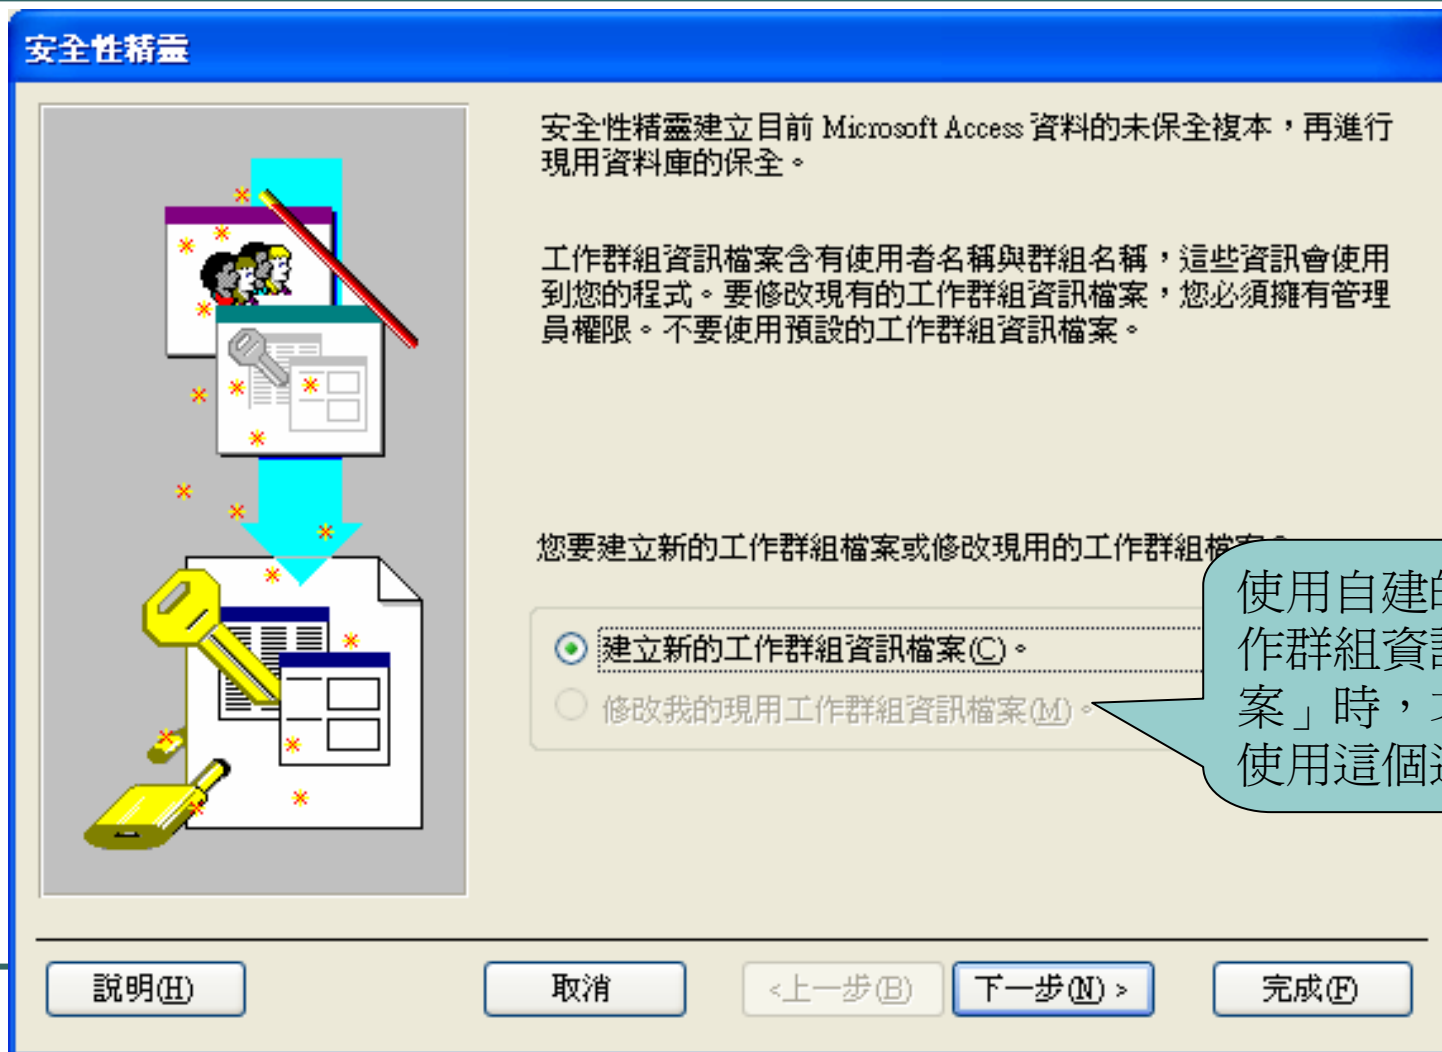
安全性精靈

安全性精靈建立目前 Microsoft Access 資料的未保全複本，再進行現用資料庫的保全。

工作群組資訊檔案含有使用者名稱與群組名稱，這些資訊會使用到您的程式。要修改現有的工作群組資訊檔案，您必須擁有管理員權限。不要使用預設的工作群組資訊檔案。

您要建立新的工作群組檔案或修改現用的工作群組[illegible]

建立新的工作群組資訊檔案(C)。

修改我的現用工作群組資訊檔案(M)。

使用自建的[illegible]
作群組資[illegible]
案」時，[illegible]
使用這個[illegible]

說明(H)

取消

< 上一步(B)

下一步(N) >

完成(F)